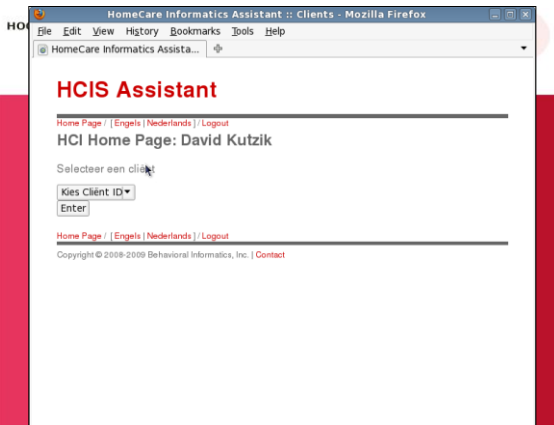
HO

HomeCare Informatics Assistant :: Clients - Mozilla Firefox

File Edit View History Bookmarks Tools Help

HomeCare Informatics Assista...

HCIS Assistant

Home Page / [ Engels | Nederlands ] / Logout

HCI Home Page: David Kutzik

Selecteer een cliënt

Kies Cliënt ID

Enter

Home Page / [ Engels | Nederlands ] / Logout

Copyright © 2008-2009 Behavioral Informatics, Inc. | Contact